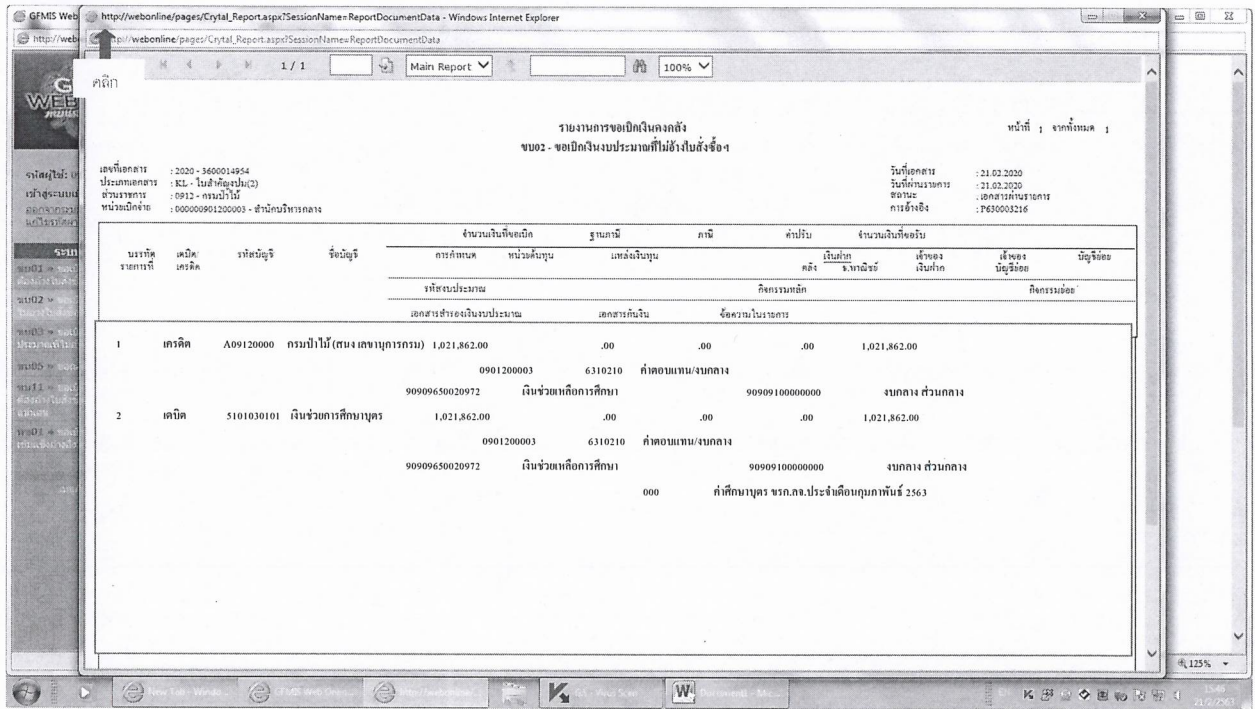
GFMIS Web
http://webonline/pages/Crytal_Report.aspx?SessionName=ReportDocumentData - Windows Internet Explorer
http://webonline/pages/Crytal_Report.aspx?SessionName=ReportDocumentData

คลิก

1 / 1
Main Report
100%

รายงานการขอเบิกเงินคงคลัง
ขบ02 - ขอเบิกเงินงบประมาณที่ไม่อ้างใบสั่งซื้อฯ

หน้าที่ 1 จากทั้งหมด 1

เลขที่เอกสาร : 2020 - 3600014954
ประเภทเอกสาร : KL - ใบสำคัญฯปม(2)
ส่วนราชการ : 0912 - กรมป่าไม้
หน่วยเบิกจ่าย : 000000901200003 - สำนักบริหารกลาง

วันที่เอกสาร : 21.02.2020
วันที่ผ่านรายการ : 21.02.2020
สถานะ : เอกสารผ่านรายการ
การอ้างอิง : P630003216

| บรรทัดรายการที่ | เดบิต/เครดิต | รหัสบัญชี | ชื่อบัญชี | จำนวนเงินที่ขอเบิก | ฐานภาษี | ภาษี | ค่าปรับ | จำนวนเงินที่ขอรับ |
|---|---|---|---|---|---|---|---|---|
| | | | | การกำหนด / หน่วยต้นทุน | แหล่งเงินทุน | | เงินฝาก คลัง / ธ.พาณิชย์ | เจ้าของเงินฝาก / เจ้าของบัญชีย่อย / บัญชีย่อย |
| | | | | รหัสงบประมาณ | | กิจกรรมหลัก | | กิจกรรมย่อย |
| | | | | เอกสารสำรองเงินงบประมาณ | เอกสารกันเงิน | ข้อความในรายการ | | |
| 1 | เครดิต | A09120000 | กรมป่าไม้ (สมง เลขานุการกรม) | 1,021,862.00 | .00 | .00 | .00 | 1,021,862.00 |
| | | | | 0901200003 | 6310210 | ค่าตอบแทน/งบกลาง | | |
| | | | | 90909650020972 | เงินช่วยเหลือการศึกษา | 90909100000000 | | งบกลาง ส่วนกลาง |
| 2 | เดบิต | 5101030101 | เงินช่วยการศึกษาบุตร | 1,021,862.00 | .00 | .00 | .00 | 1,021,862.00 |
| | | | | 0901200003 | 6310210 | ค่าตอบแทน/งบกลาง | | |
| | | | | 90909650020972 | เงินช่วยเหลือการศึกษา | 90909100000000 | | งบกลาง ส่วนกลาง |
| | | | | | 000 | ค่าศึกษาบุตร ขรก.ลจ.ประจำเดือนกุมภาพันธ์ 2563 | | |

125%